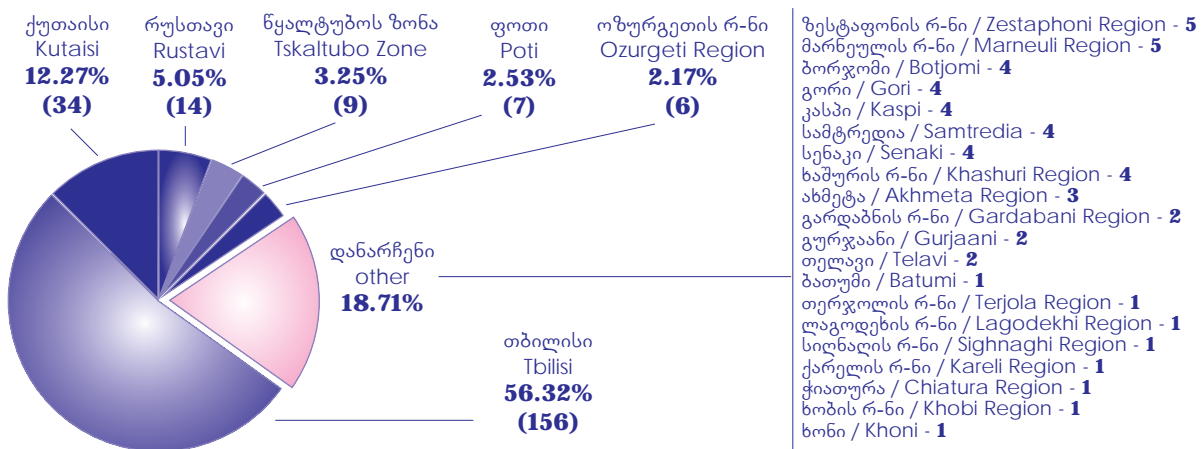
ქუთაისი
Kutaisi
12.27%
(34)

რუსთავი
Rustavi
5.05%
(14)

წყალტუბოს ზონა
Tskaltubo Zone
3.25%
(9)

ფოთი
Poti
2.53%
(7)

ოზურგეთის რ-ნი
Ozurgeti Region
2.17%
(6)

დანარჩენი
other
18.71%

თბილისი
Tbilisi
56.32%
(156)

ზესტაფონის რ-ნი / Zestaphoni Region - 5
მარნეულის რ-ნი / Marneuli Region - 5
ბორჯომი / Botjomi - 4
გორი / Gori - 4
კასპი / Kaspi - 4
სამტრედია / Samtredia - 4
სენაკი / Senaki - 4
ხაშურის რ-ნი / Khashuri Region - 4
ახმეტა / Akhmeta Region - 3
გარდაბნის რ-ნი / Gardabani Region - 2
გურჯაანი / Gurjaani - 2
თელავი / Telavi - 2
ბათუმი / Batumi - 1
თერჯოლის რ-ნი / Terjola Region - 1
ლაგოდეხის რ-ნი / Lagodekhi Region - 1
სიღნაღის რ-ნი / Sighnaghi Region - 1
ქარელის რ-ნი / Kareli Region - 1
ჭიათურა / Chiatura Region - 1
ხობის რ-ნი / Khobi Region - 1
ხონი / Khoni - 1